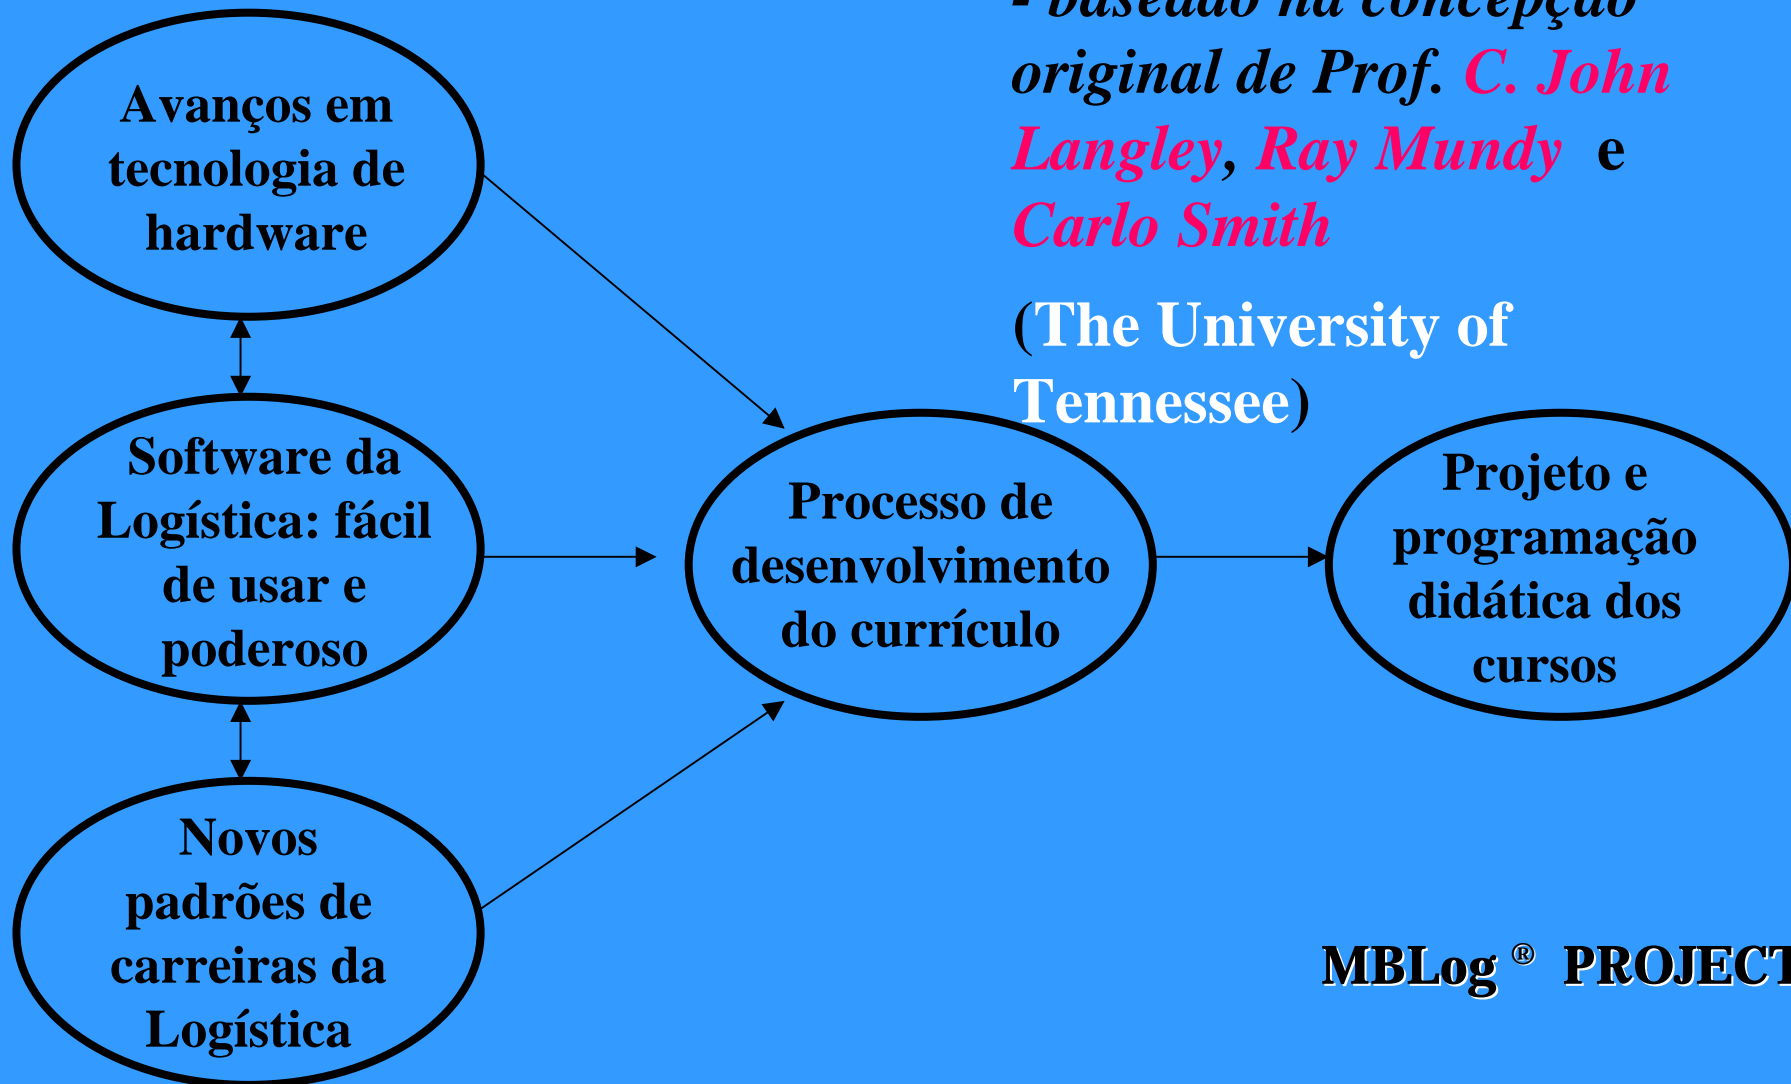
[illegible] original de Prof. C. John Langley, Ray Mundy e Carlo Smith

(The University of Tennessee)

Avanços em tecnologia de hardware

Software da Logística: fácil de usar e poderoso

Novos padrões de carreiras da Logística

Processo de desenvolvimento do currículo

Projeto e programação didática dos cursos

MBLog ® PROJECT